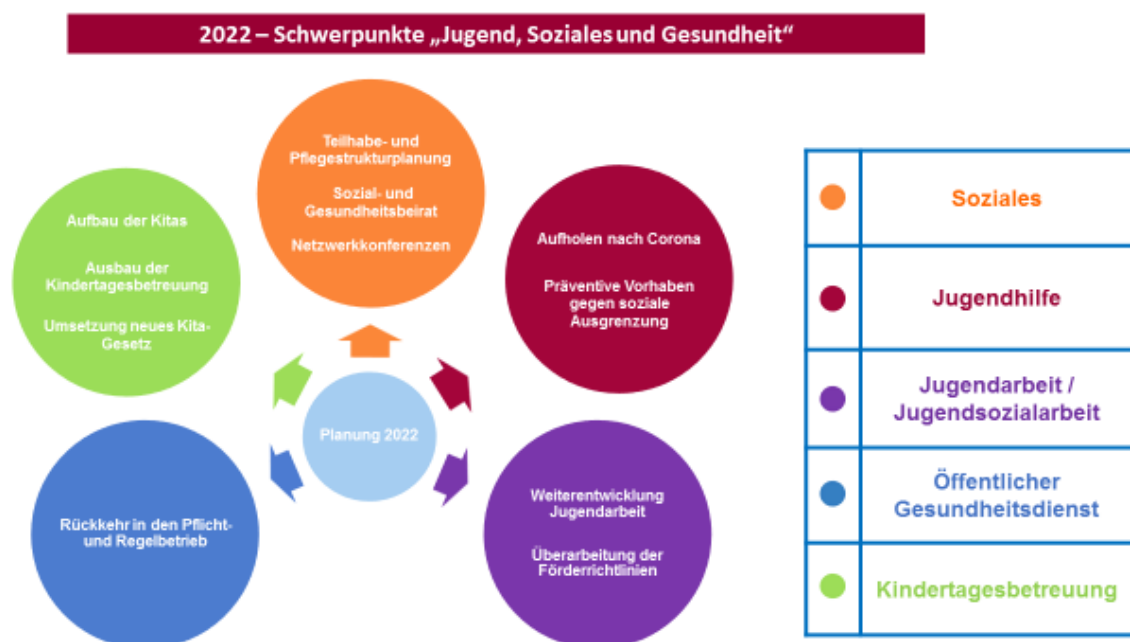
2022 – Schwerpunkte „Jugend, Soziales und Gesundheit“

Teilhabe- und Pflegestrukturplanung

Sozial- und Gesundheitsbeirat

Netzwerkkonferenzen

Aufbau der Kitas

Ausbau der Kindertagesbetreuung

Umsetzung neues Kita-Gesetz

Aufholen nach Corona

Präventive Vorhaben gegen soziale Ausgrenzung

Planung 2022

Rückkehr in den Pflicht- und Regelbetrieb

Weiterentwicklung Jugendarbeit

Überarbeitung der Förderrichtlinien

| | |
|---|---|
| ● | Soziales |
| ● | Jugendhilfe |
| ● | Jugendarbeit / Jugendsozialarbeit |
| ● | Öffentlicher Gesundheitsdienst |
| ● | Kindertagesbetreuung |